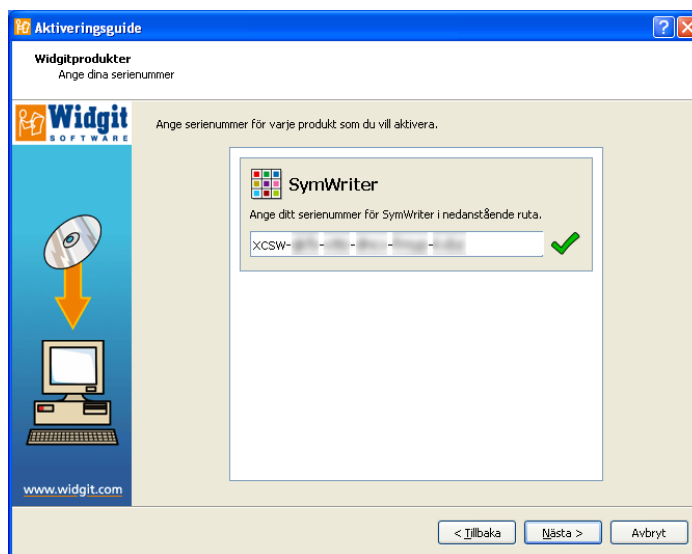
Aktiveringsguide

Widgitprodukter
Ange dina serienummer

Widgit SOFTWARE

www.widgit.com

Ange serienummer för varje produkt som du vill aktivera.

SymWriter

Ange ditt serienummer för SymWriter i nedanstående ruta.

XCSW-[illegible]-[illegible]-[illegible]-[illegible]-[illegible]

< Tillbaka
Nästa >
Avbryt